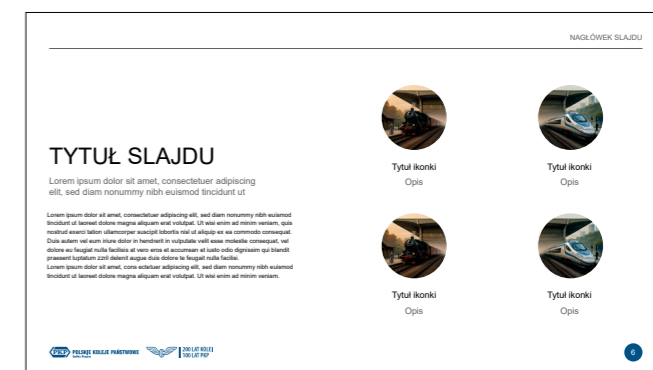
NAGŁÓWEK SLAJDU

TYTUŁ SLAJDU

Lorem ipsum dolor sit amet, consectetuer adipiscing elit, sed diam nonummy nibh euismod tincidunt ut

Lorem ipsum dolor sit amet, consectetuer adipiscing elit, sed diam nonummy nibh euismod tincidunt ut laoreet dolore magna aliquam erat volutpat. Ut wisi enim ad minim veniam, quis nostrud exerci tation ullamcorper suscipit lobortis nisl ut aliquip ex ea commodo consequat. Duis autem vel eum iriure dolor in hendrerit in vulputate velit esse molestie consequat, vel dolore eu feugiat nulla facilisis at vero eros et accumsan et iusto odio dignissim qui blandit praesent luptatum zzril delenit augue duis dolore te feugait nulla facilisi.
Lorem ipsum dolor sit amet, cons ectetuer adipiscing elit, sed diam nonummy nibh euismod tincidunt ut laoreet dolore magna aliquam erat volutpat. Ut wisi enim ad minim veniam.

Tytuł ikonki
Opis

Tytuł ikonki
Opis

Tytuł ikonki
Opis

Tytuł ikonki
Opis

PKP POLSKIE KOLEJE PAŃSTWOWE
200 LAT KOLEI | 100 LAT PKP

6